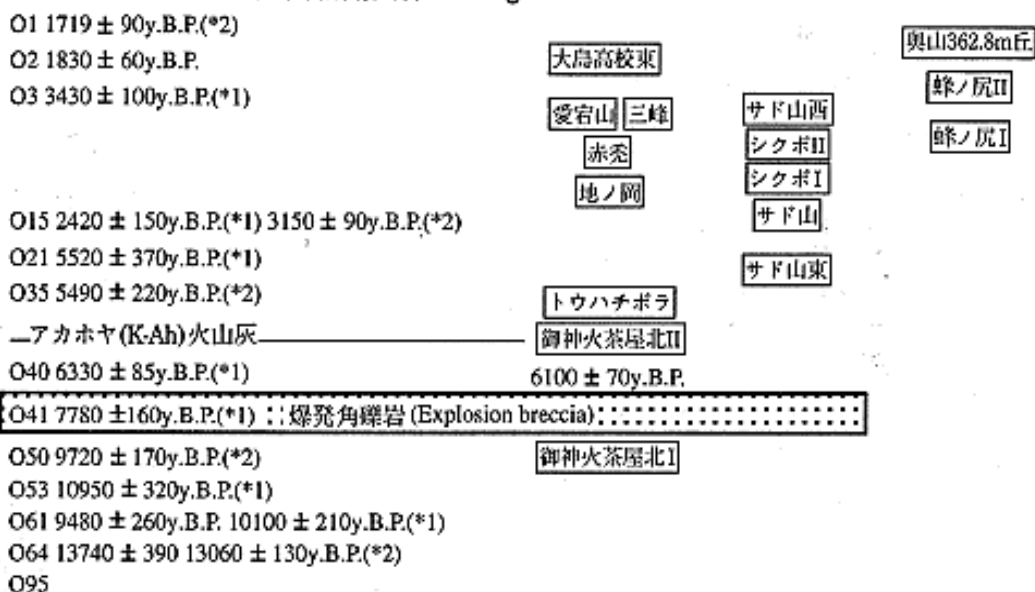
O1 1719 ± 90y.B.P.(*2)
O2 1830 ± 60y.B.P.
O3 3430 ± 100y.B.P.(*1)

大島高校東
愛宕山 三峰
赤禿
地ノ岡

サド山西
シクボII
シクボI
サド山
サド山東

奥山362.8m丘
蜂ノ尻II
蜂ノ尻I

O15 2420 ± 150y.B.P.(*1) 3150 ± 90y.B.P.(*2)
O21 5520 ± 370y.B.P.(*1)
O35 5490 ± 220y.B.P.(*2)
トウハチボラ
アカホヤ(K-Ah)火山灰
御神火茶屋北II
O40 6330 ± 85y.B.P.(*1)
6100 ± 70y.B.P.
O41 7780 ±160y.B.P.(*1) 爆発角礫岩 (Explosion breccia)
O50 9720 ± 170y.B.P.(*2)
御神火茶屋北I
O53 10950 ± 320y.B.P.(*1)
O61 9480 ± 260y.B.P. 10100 ± 210y.B.P.(*1)
O64 13740 ± 390 13060 ± 130y.B.P.(*2)
O95